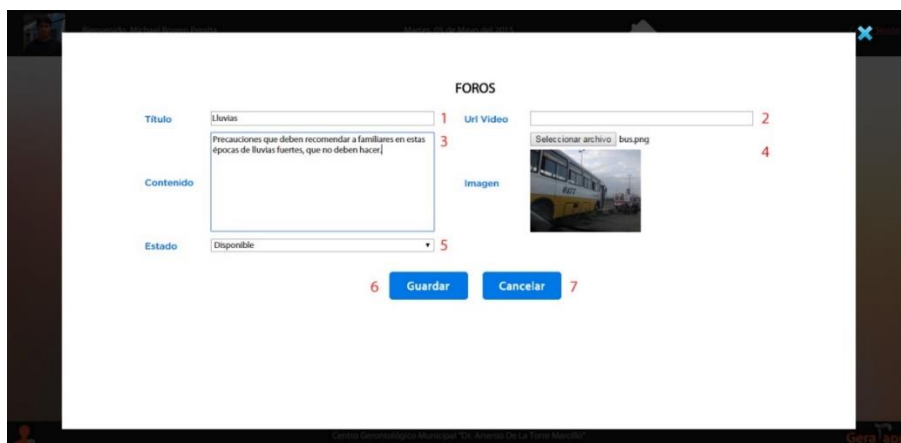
Bienvenido: Michael Bravo Peralta Martes, 05 de Mayo del 2015

FOROS

Titulo Lluvias 1 Url Video 2

Contenido Precauciones que deben recomendar a familiares en estas épocas de lluvias fuertes, que no deben hacer. 3

Seleccionar archivo bus.png 4

Imagen

Estado Disponible 5

6 Guardar Cancelar 7

Centro Gerontológico Municipal "Dr. Arsenio De La Torre Marcillo"

GeraTap